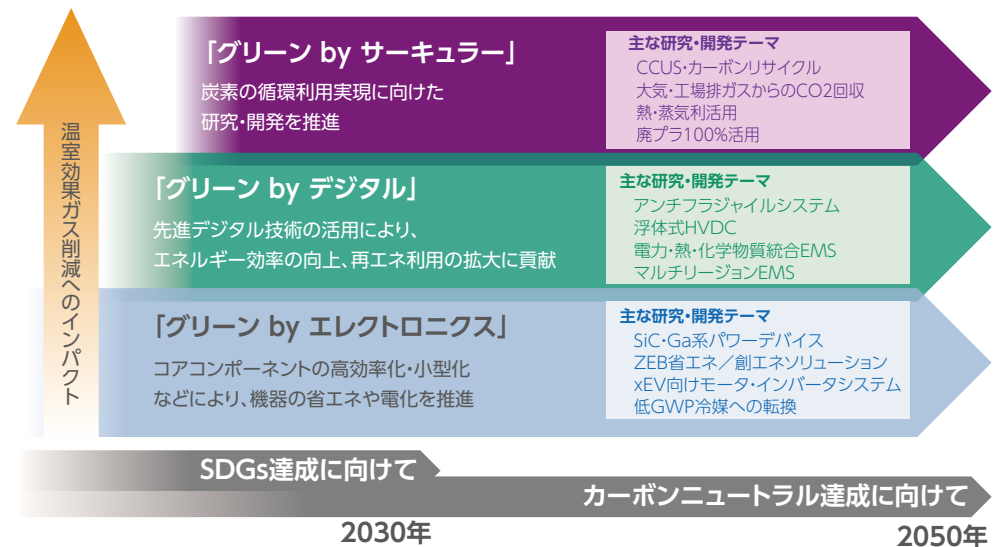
温室効果ガス削減へのインパクト

「グリーン by サーキュラー」
炭素の循環利用実現に向けた研究・開発を推進

主な研究・開発テーマ
CCUS・カーボンリサイクル
大気・工場排ガスからのCO2回収
熱・蒸気利活用
廃プラ100%活用

「グリーン by デジタル」
先進デジタル技術の活用により、エネルギー効率の向上、再エネ利用の拡大に貢献

主な研究・開発テーマ
アンチフラジャイルシステム
浮体式HVDC
電力・熱・化学物質統合EMS
マルチリージョンEMS

「グリーン by エレクトロニクス」
コアコンポーネントの高効率化・小型化などにより、機器の省エネや電化を推進

主な研究・開発テーマ
SiC・Ga系パワーデバイス
ZEB省エネ／創エネソリューション
xEV向けモータ・インバータシステム
低GWP冷媒への転換

SDGs達成に向けて
カーボンニュートラル達成に向けて
2030年
2050年